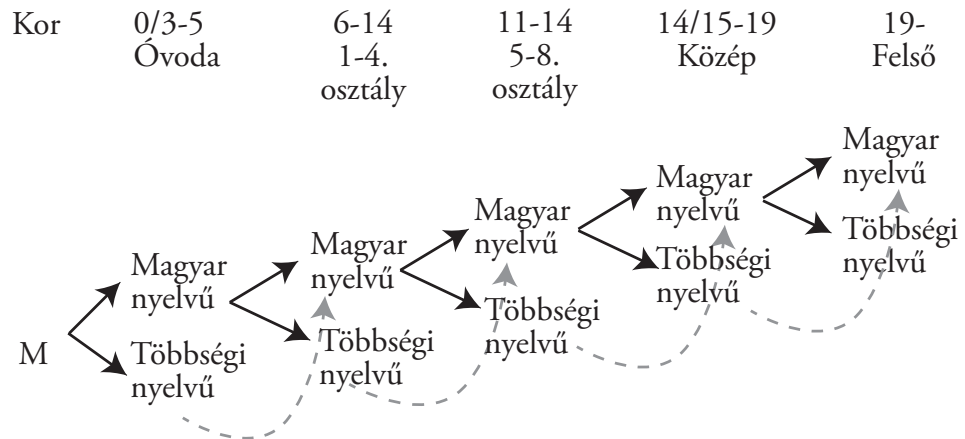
Kor 0/3-5 Óvoda 6-14 1-4. osztály 11-14 5-8. osztály 14/15-19 Közép 19- Felső

M

Magyar nyelvű
Többségi nyelvű

Magyar nyelvű
Többségi nyelvű

Magyar nyelvű
Többségi nyelvű

Magyar nyelvű
Többségi nyelvű

Magyar nyelvű
Többségi nyelvű